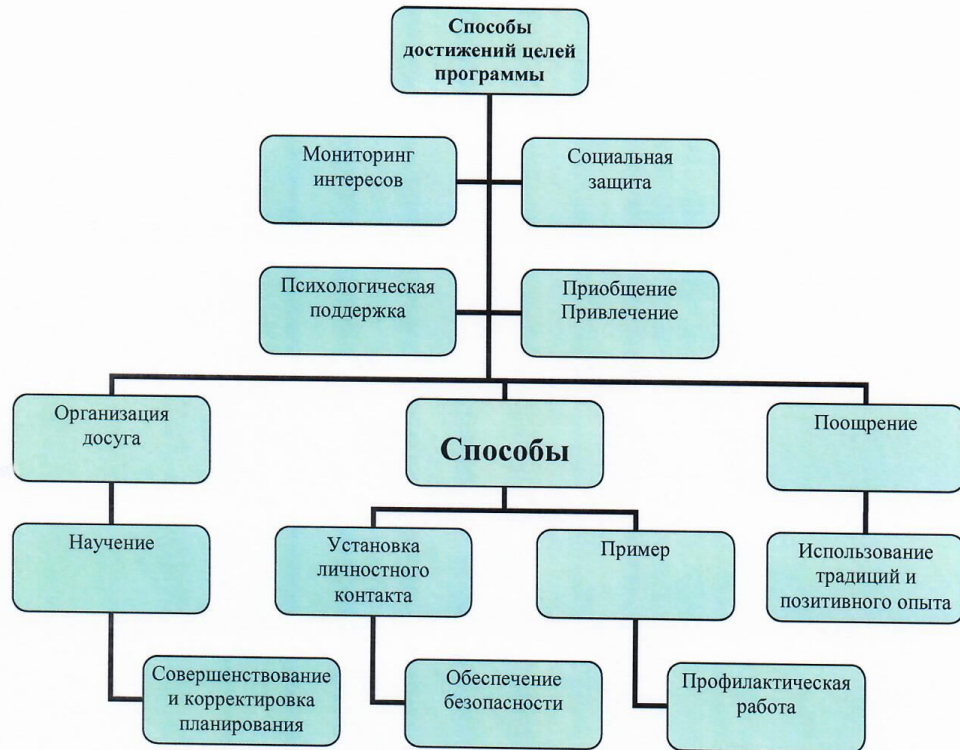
Способы достижений целей программы

Мониторинг интересов

Социальная защита

Психологическая поддержка

Приобщение Привлечение

Организация досуга

Способы

Поощрение

Научение

Установка личностного контакта

Пример

Использование традиций и позитивного опыта

Совершенствование и корректировка планирования

Обеспечение безопасности

Профилактическая работа